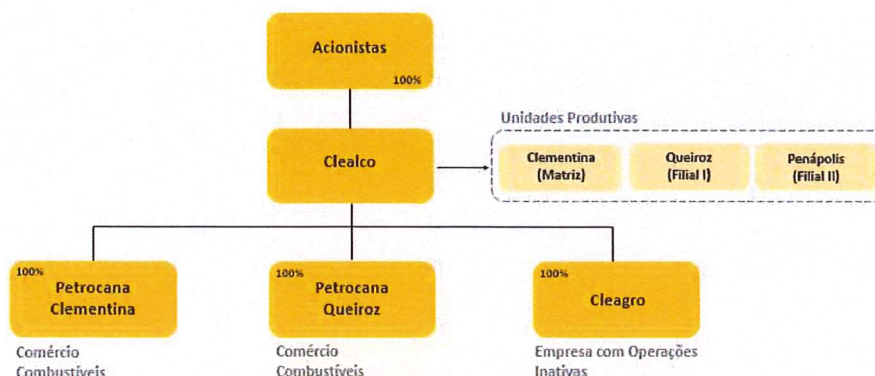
Acionistas
100%

Clealco

Unidades Produtivas

Clementina (Matriz)

Queiroz (Filial I)

Penápolis (Filial II)

100%
Petrocana Clementina
Comércio Combustíveis

100%
Petrocana Queiroz
Comércio Combustíveis

100%
Cleagro
Empresa com Operações Inativas